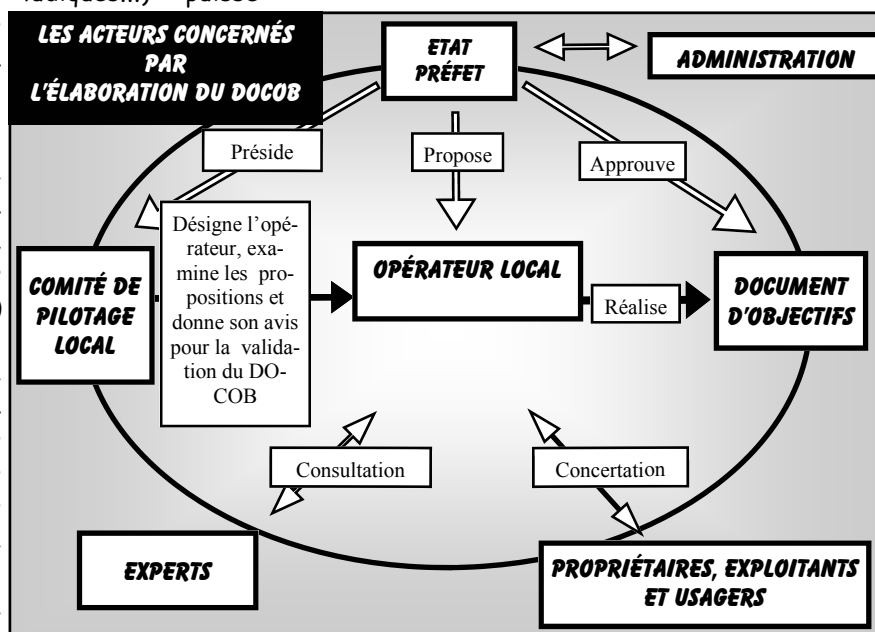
LES ACTEURS CONCERNÉS PAR L'ÉLABORATION DU DOCOB

ETAT PRÉFET

ADMINISTRATION

Préside

Propose

Approuve

COMITÉ DE PILOTAGE LOCAL

Désigne l'opérateur, examine les propositions et donne son avis pour la validation du DOCOB

OPÉRATEUR LOCAL

Réalise

DOCUMENT D'OBJECTIFS

Consultation

Concertation

EXPERTS

PROPRIÉTAIRES, EXPLOITANTS ET USAGERS